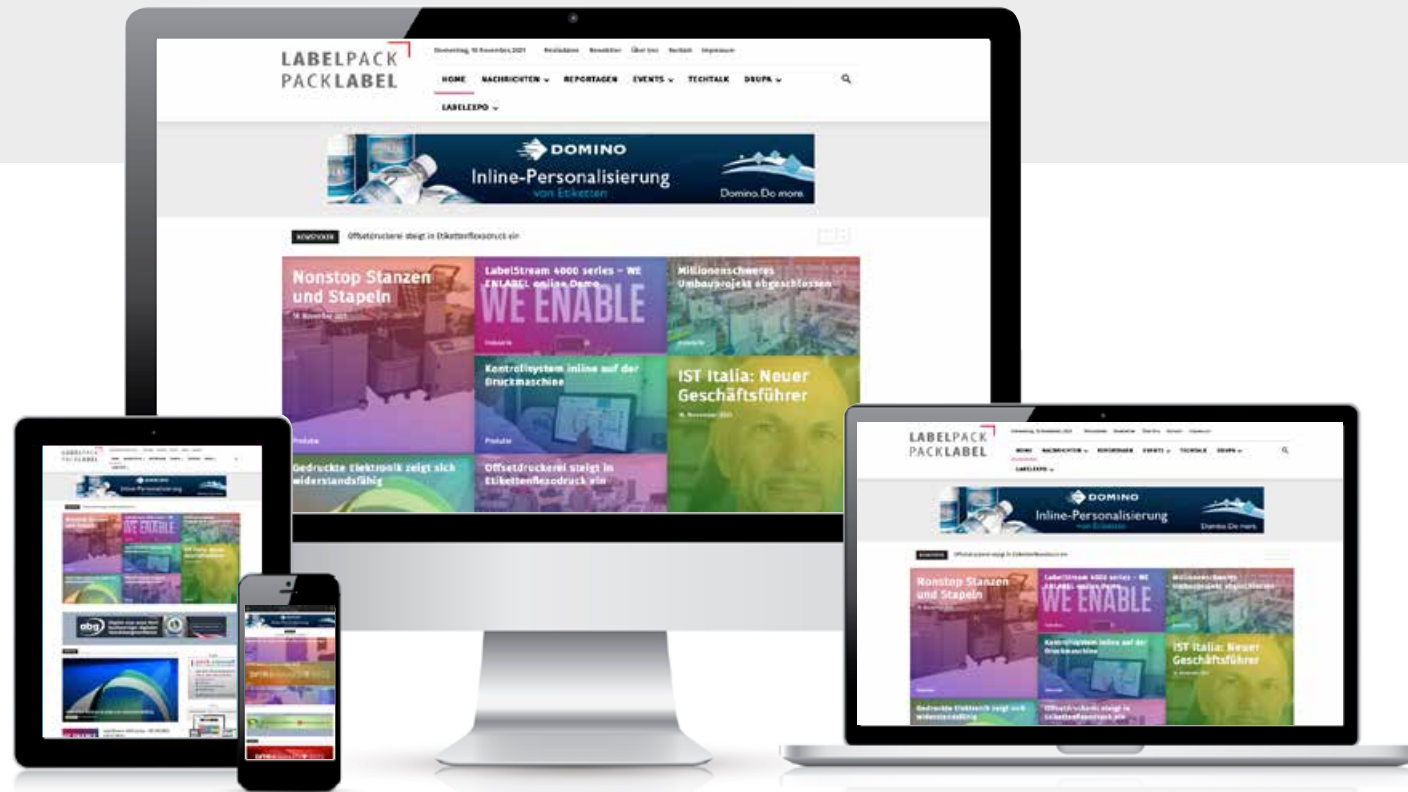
LABELPACK
PACKLABEL

Donnerstag, 18 November 2021 Mediadaten Newsletter Über Uns Kontakt Impressum

HOME NACHRICHTEN REPORTAGEN EVENTS TECHTALK DRUPA

LABELEXPO

DOMINO
Inline-Personalisierung
von Etiketten
Domino. Do more.

NEWSTICKER Offsetdruckerei steigt in Etikettenflexodruck ein

Nonstop Stanzen und Stapeln
18. November 2021

LabelStream 4000 series – WE ENLABEL online Demo
WE ENABLE

Millionenschweres Umbauprojekt abgeschlossen

Kontrollsystem inline auf der Druckmaschine

IST Italia: Neuer Geschäftsführer
18. November 2021

Produkte

Produkte

Gedruckte Elektronik zeigt sich widerstandsfähig

Offsetdruckerei steigt in Etikettenflexodruck ein

LABELPACK
PACKLABEL

HOME NACHRICHTEN REPORTAGEN EVENTS TECHTALK DRUPA

LABELEXPO

DOMINO
Inline-Personalisierung
von Etiketten
Domino. Do more.

Nonstop Stanzen und Stapeln

LabelStream 4000 series – WE ENLABEL online Demo
WE ENABLE

Millionenschweres Umbauprojekt abgeschlossen

Kontrollsystem inline auf der Druckmaschine

IST Italia: Neuer Geschäftsführer

Gedruckte Elektronik zeigt sich widerstandsfähig

Offsetdruckerei steigt in Etikettenflexodruck ein

LABELPACK
PACKLABEL

Inline-Personalisierung

WE ENABLE

abg